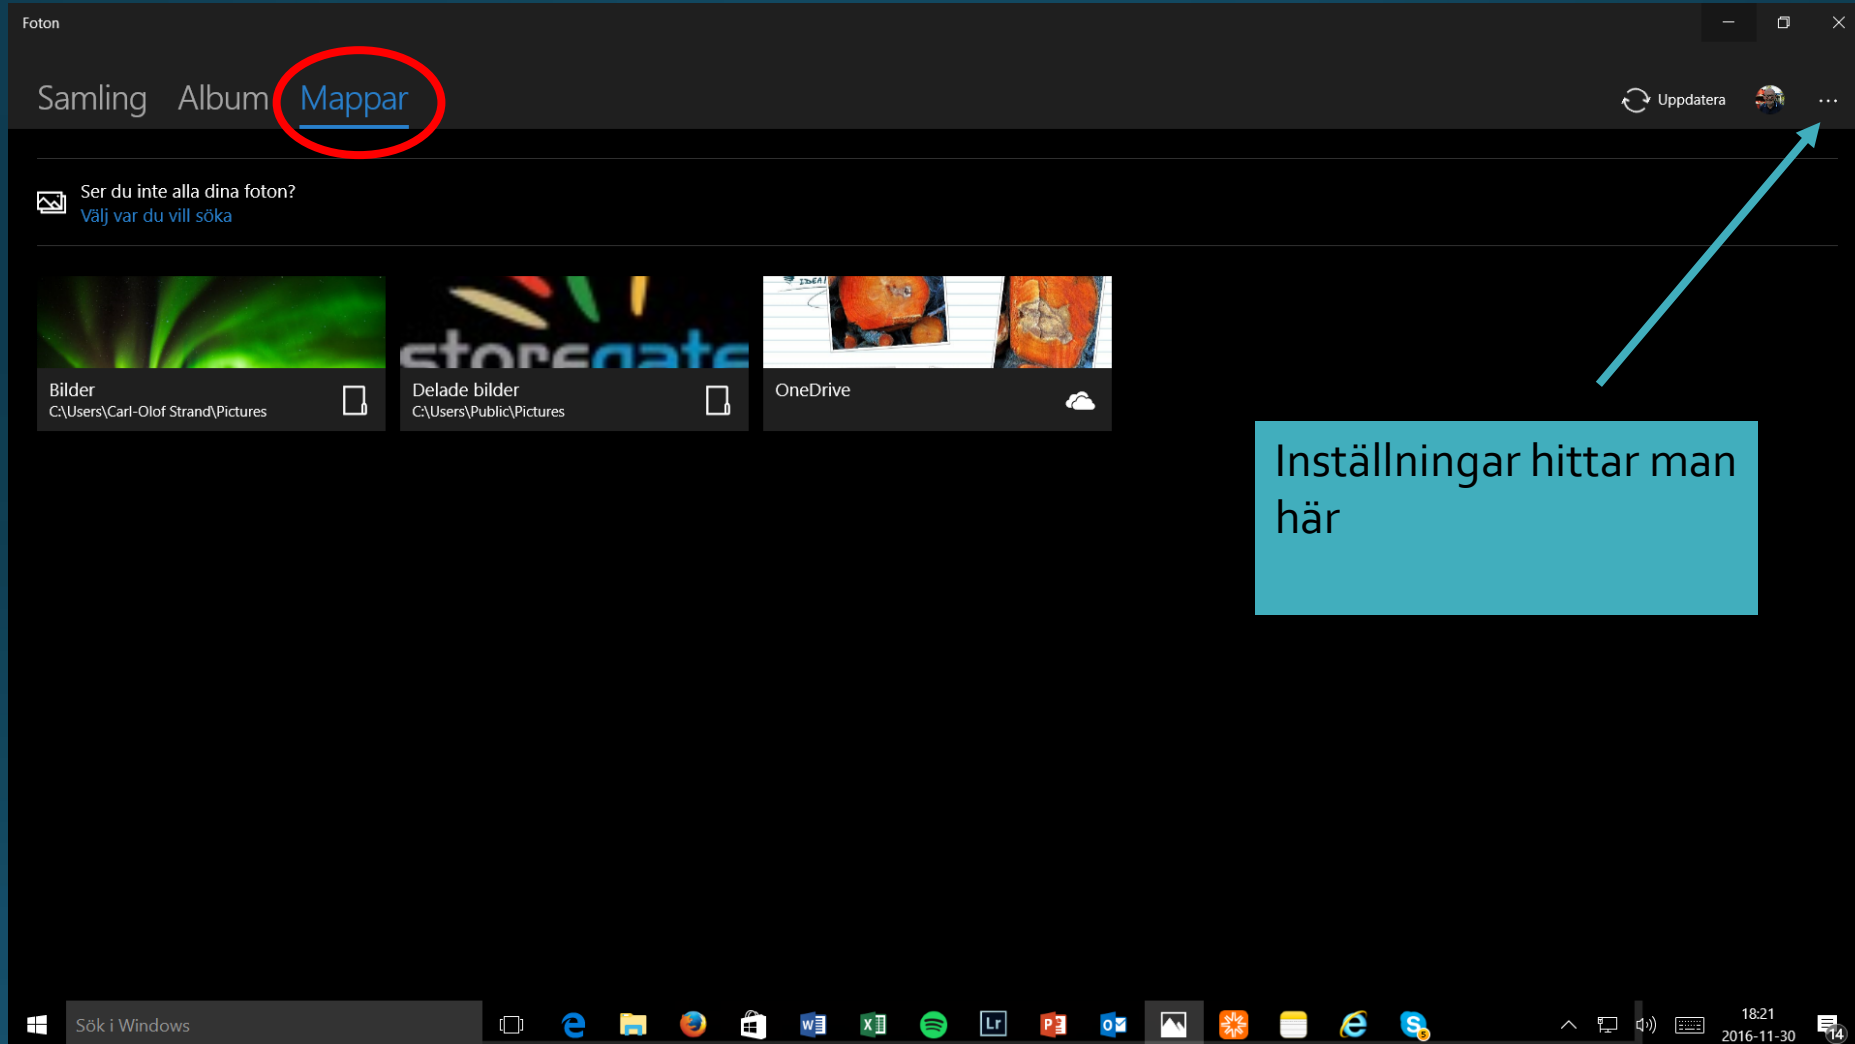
Foton

Samling Album Mappar

Uppdatera

...

Ser du inte alla dina foton?
Välj var du vill söka

Bilder
C:\Users\Carl-Olof Strand\Pictures

Delade bilder
C:\Users\Public\Pictures

OneDrive

Inställningar hittar man här

Sök i Windows

18:21
2016-11-30

14